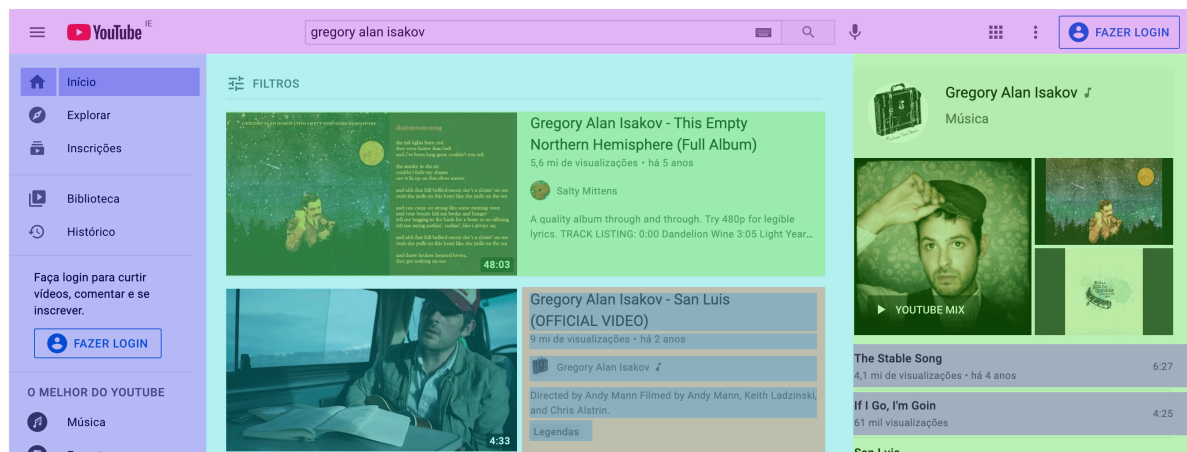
YouTube IE

gregory alan isakov

FAZER LOGIN

Início
Explorar
Inscrições
Biblioteca
Histórico

Faça login para curtir vídeos, comentar e se inscrever.

FAZER LOGIN

O MELHOR DO YOUTUBE
Música

FILTROS

48:03

Gregory Alan Isakov - This Empty Northern Hemisphere (Full Album)
5,6 mi de visualizações • há 5 anos
Salty Mittens
A quality album through and through. Try 480p for legible lyrics. TRACK LISTING: 0:00 Dandelion Wine 3:05 Light Year...

4:33

Gregory Alan Isakov - San Luis (OFFICIAL VIDEO)
9 mi de visualizações • há 2 anos
Gregory Alan Isakov
Directed by Andy Mann Filmed by Andy Mann, Keith Ladzinski, and Chris Alstrin.
Legendas

Gregory Alan Isakov
Música

YOUTUBE MIX

The Stable Song 6:27
4,1 mi de visualizações • há 4 anos

If I Go, I'm Goin 4:25
61 mil visualizações